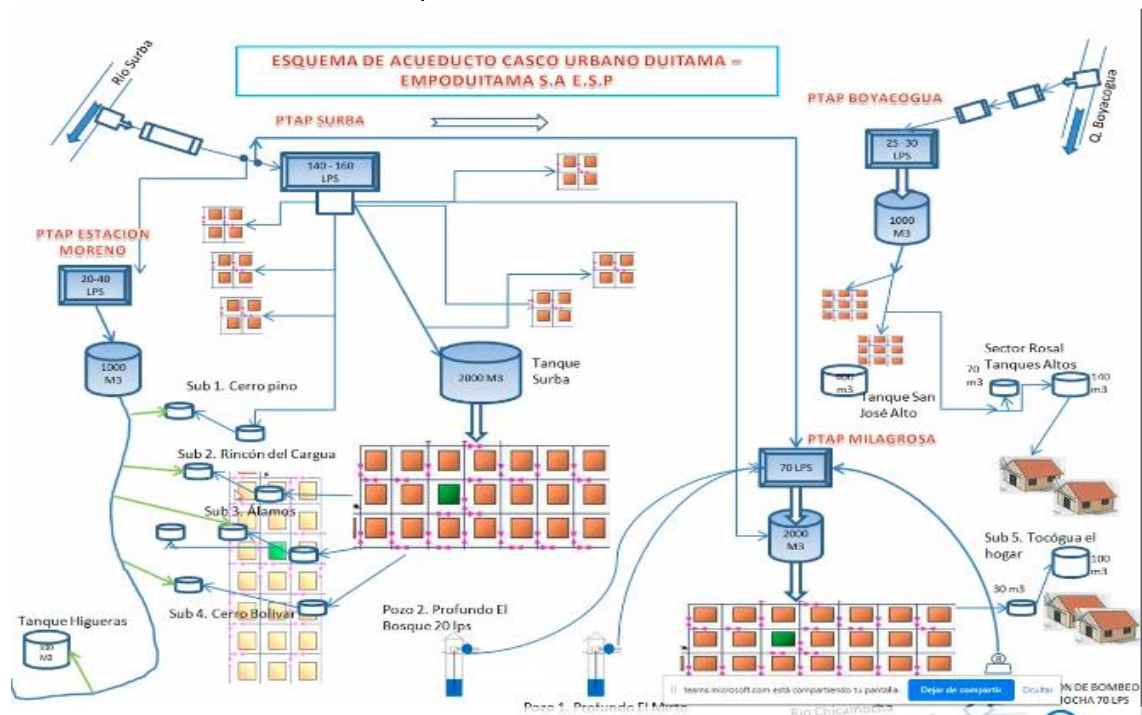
ESQUEMA DE ACUEDUCTO CASCO URBANO DUITAMA = EMPODUITAMA S.A E.S.P

Rio Surba

PTAP SURBA

140 - 160 LPS

PTAP BOYACOGUA

Q. Boyacogua

25-30 LPS

1000 M3

PTAP ESTACION MORENO

20-40 LPS

1000 M3

2000 M3

Tanque Surba

Sub 1. Cerro pino

Sub 2. Rincón del Cargua

Sub 3. Álamos

Sub 4. Cerro Bolivar

Tanque Higueras

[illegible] M3

Pozo 2. Profundo El Bosque 20 lps

Pozo 1. Profundo El Mirto

400 m3

Tanque San José Alto

Sector Rosal Tanques Altos

70 m3

100 m3

PTAP MILAGROSA

70 LPS

2000 M3

Sub 5. Tocógua el hogar

100 m3

30 m3

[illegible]N DE BOMBEO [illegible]OCHA 70 LPS

Rio Chicamocha

teams.microsoft.com está compartiendo tu pantalla.

Dejar de compartir

Ocultar